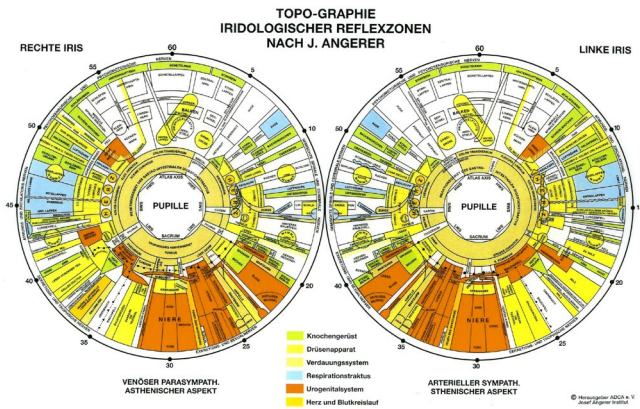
TOPO-GRAPHIE
IRIDOLOGISCHER REFLEXZONEN
NACH J. ANGERER

RECHTE IRIS

LINKE IRIS

60
55
5
50
10
45
40
20
35
25
30

60
55
5
50
10
45
15
40
20
35
25
30

PUPILLE

PUPILLE

ATLAS AXIS

ATLAS AXIS

SACRUM

SACRUM

NIERE

NIERE

BALKEN

Knochengerüst
Drüsenapparat
Verdauungssystem
Respirationstraktus
Urogenitalsystem
Herz und Blutkreislauf

VENÖSER PARASYMPATH.
ASTHENISCHER ASPEKT

ARTERIELLER SYMPATH.
STHENISCHER ASPEKT

© Herausgeber ADCA e. V.
Josef Angerer Institut